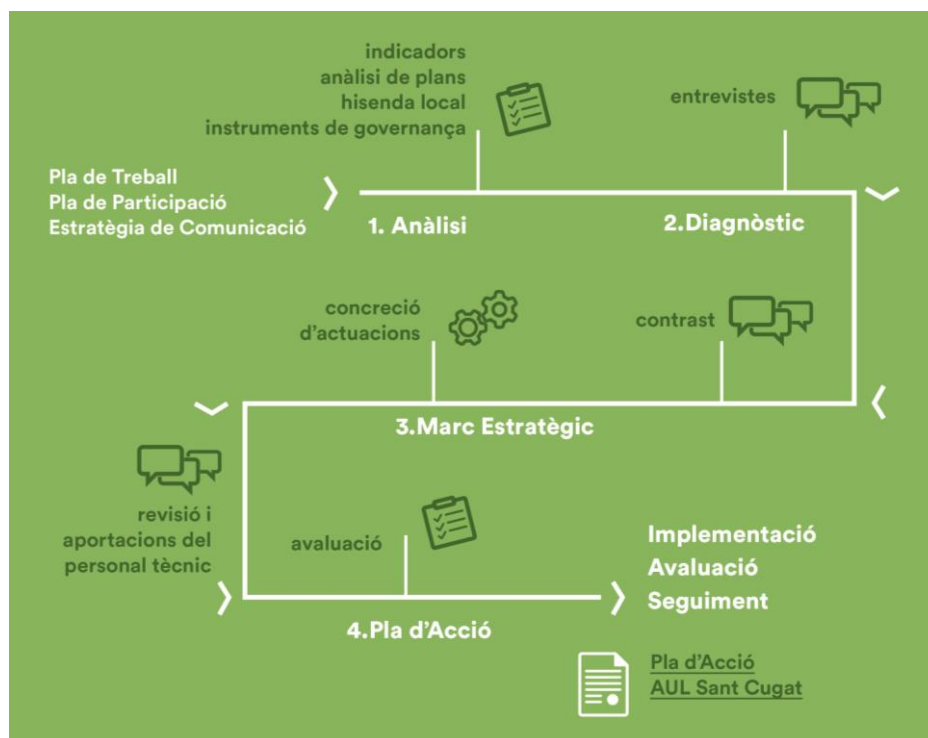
indicadors
anàlisi de plans
hisenda local
instruments de governança

entrevistes

Pla de Treball
Pla de Participació
Estratègia de Comunicació

1. Anàlisi

2.Diagnòstic

concreció
d'actuacions

contrast

3.Marc Estratègic

revisió i
aportacions del
personal tècnic

avaluació

Implementació
Avaluació
Seguiment

4.Pla d'Acció

Pla d'Acció
AUL Sant Cugat